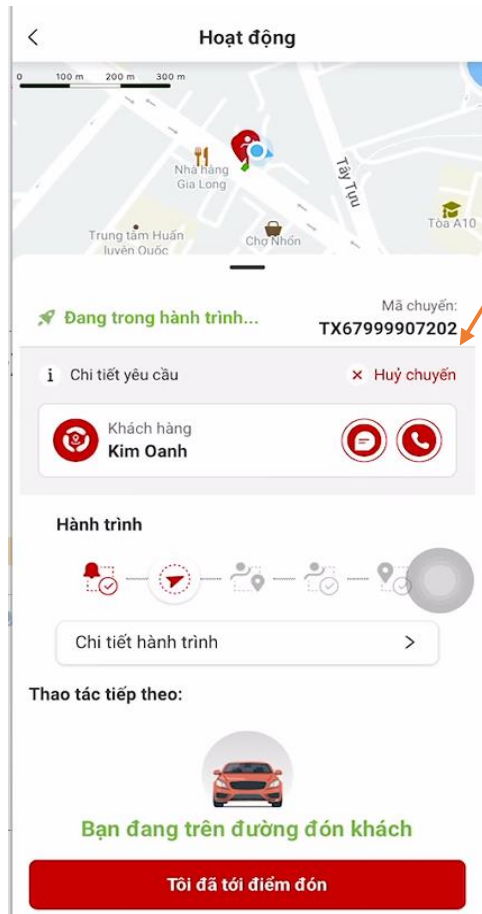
Hoạt động

0 100 m 200 m 300 m

Nhà hàng Gia Long

Tây Tựu

Tòa A10

Trung tâm Huấn luyện Quốc

Chợ Nhổn

Đang trong hành trình...

Mã chuyến:
TX67999907202

Chi tiết yêu cầu

Huỷ chuyến

Khách hàng
Kim Oanh

Hành trình

Chi tiết hành trình

Thao tác tiếp theo:

Bạn đang trên đường đón khách

Tôi đã tới điểm đón